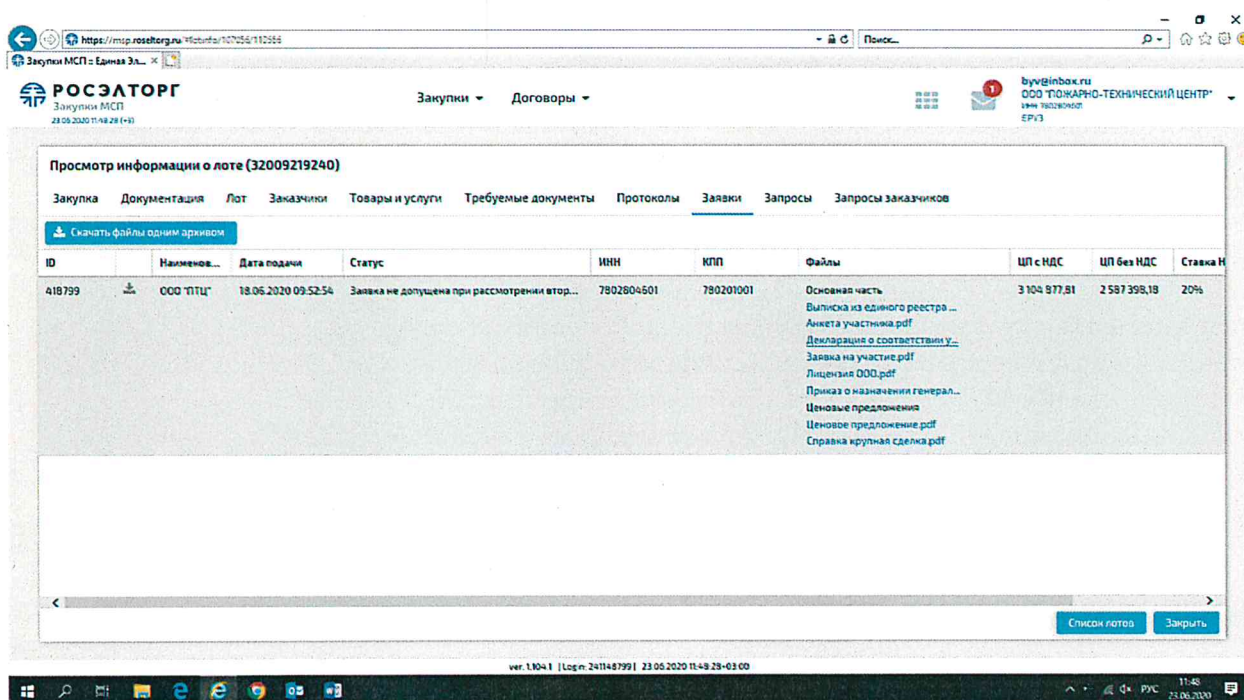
https://msp.roseltorg.ru/#lotinfo/107056/112566

Поиск...

Закупки МСП :: Единая Эл... ×

РОСЭЛТОРГ
Закупки МСП
23.06.2020 11:49:28 (+3)

Закупки ▾ Договоры ▾

1

byv@inbox.ru
ООО "ПОЖАРНО-ТЕХНИЧЕСКИЙ ЦЕНТР"
ИНН 7802804601
ЕРУЗ

Просмотр информации о лоте (32009219240)

Закупка Документация Лот Заказчики Товары и услуги Требуемые документы Протоколы Заявки Запросы Запросы заказчиков

Скачать файлы одним архивом

| ID | | Наименов... | Дата подачи | Статус | ИНН | КПП | Файлы | ЦП с НДС | ЦП без НДС | Ставка Н |
|---|---|---|---|---|---|---|---|---|---|---|
| 418799 | | ООО "ПТЦ" | 18.06.2020 09:52:54 | Заявка не допущена при рассмотрении втор... | 7802804601 | 780201001 | Основная часть<br>Выписка из единого реестра ...<br>Анкета участника.pdf<br>Декларация о соответствии у...<br>Заявка на участие.pdf<br>Лицензия ООО.pdf<br>Приказ о назначении генерал...<br>Ценовые предложения<br>Ценовое предложение.pdf<br>Справка крупная сделка.pdf | 3 104 877,81 | 2 587 398,18 | 20% |

Список лотов Закрыть

ver. 1.104.1 | Login: 241148799 | 23.06.2020 11:49:28+03:00

РУС 11:48 23.06.2020